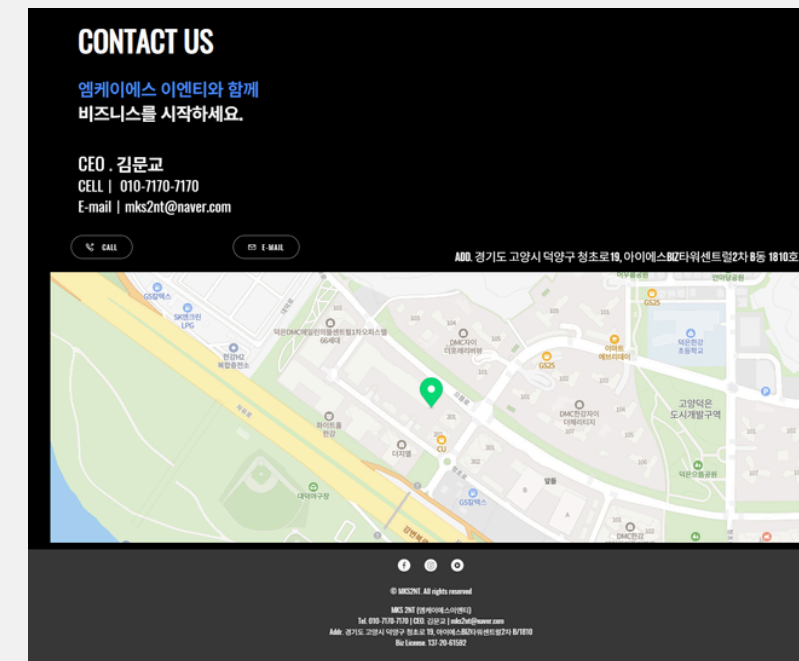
CONTACT US

엠케이에스 이엔티와 함께
비즈니스를 시작하세요.

CEO . 김문교
CELL | 010-7170-7170
E-mail | mks2nt@naver.com

CALL
E-MAIL

ADD. 경기도 고양시 덕양구 청초로19, 아이에스BIZ타워센트럴2차 B동 1810호

GS칼텍스
SK엔크린 LPG
한강H2 복합충전소
덕은DMC제일풍경채센트럴1차오피스텔 664세대
DMC자이 더포레리버뷰
GS25
이마트 에브리데이
덕은한강 초등학교
DMC한강자이 더헤리티지
고양덕은 도시개발구역
화이트홈 합정
더지엘
CU
대덕야구장
GS칼텍스
덕은수풀공원
DMC한강

© MKS2NT. All rights reserved

MKS 2NT (엠케이에스이엔티)
Tel. 010-7170-7170 | CEO. 김문교 | mks2nt@naver.com
Addr. 경기도 고양시 덕양구 청초로 19, 아이에스BIZ타워센트럴2차 B/1810
Biz License. 137-20-61592